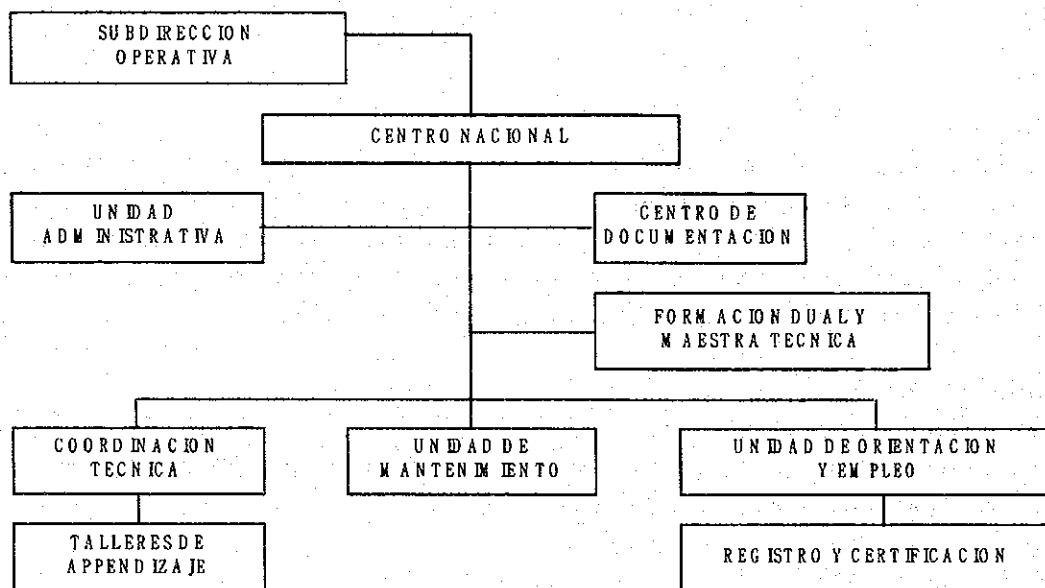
SUBDIRECCION OPERATIVA

CENTRO NACIONAL

UNIDAD ADMINISTRATIVA

CENTRO DE DOCUMENTACION

FORMACION DUAL Y MAESTRA TECNICA

COORDINACION TECNICA

UNIDAD DE MANTENIMIENTO

UNIDAD DE ORIENTACION Y EMPLEO

TALLERES DE APPENDIZAJE

REGISTRO Y CERTIFICACION